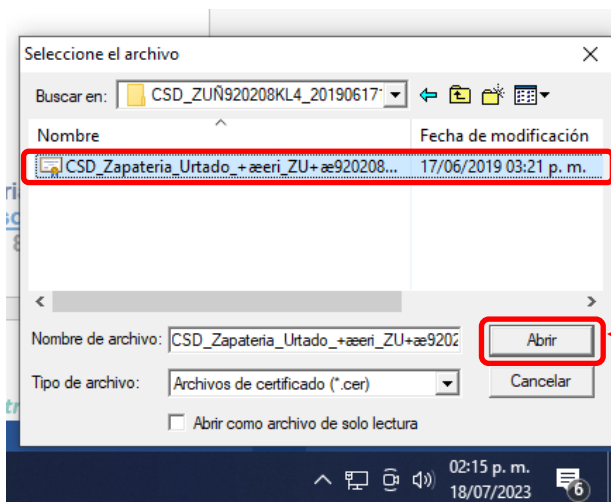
Seleccione el archivo

Buscar en: CSD_ZUÑ920208KL4_20190617

Nombre

Fecha de modificación

CSD_Zapateria_Urtado_+æeri_ZU+æ920208...

17/06/2019 03:21 p. m.

Nombre de archivo: CSD_Zapateria_Urtado_+æeri_ZU+æ9202

Abrir

Tipo de archivo: Archivos de certificado (*.cer)

Cancelar

Abrir como archivo de solo lectura

02:15 p. m.
18/07/2023

6